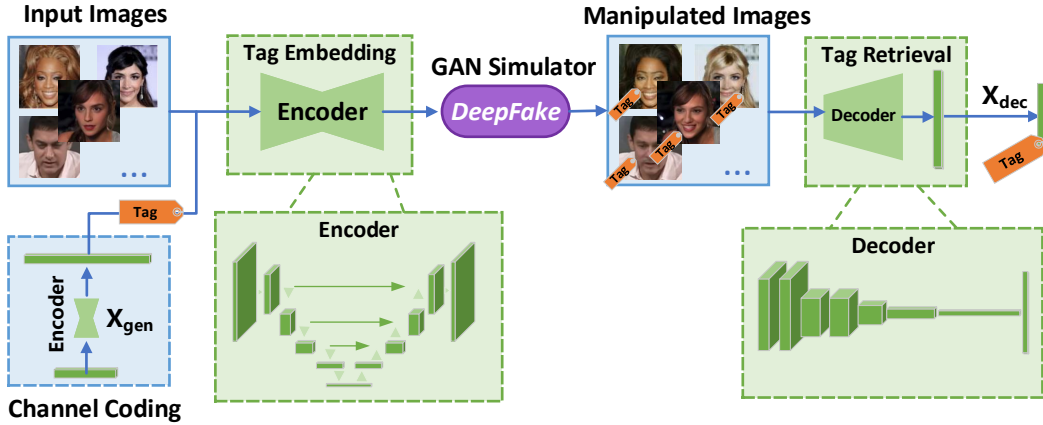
Input Images

...

Tag Embedding

Encoder

GAN Simulator

DeepFake

Manipulated Images

Tag

Tag

Tag

Tag

...

Tag Retrieval

Decoder

$X_{dec}$

Tag

Tag

Encoder

Decoder

Encoder

$X_{gen}$

Channel Coding